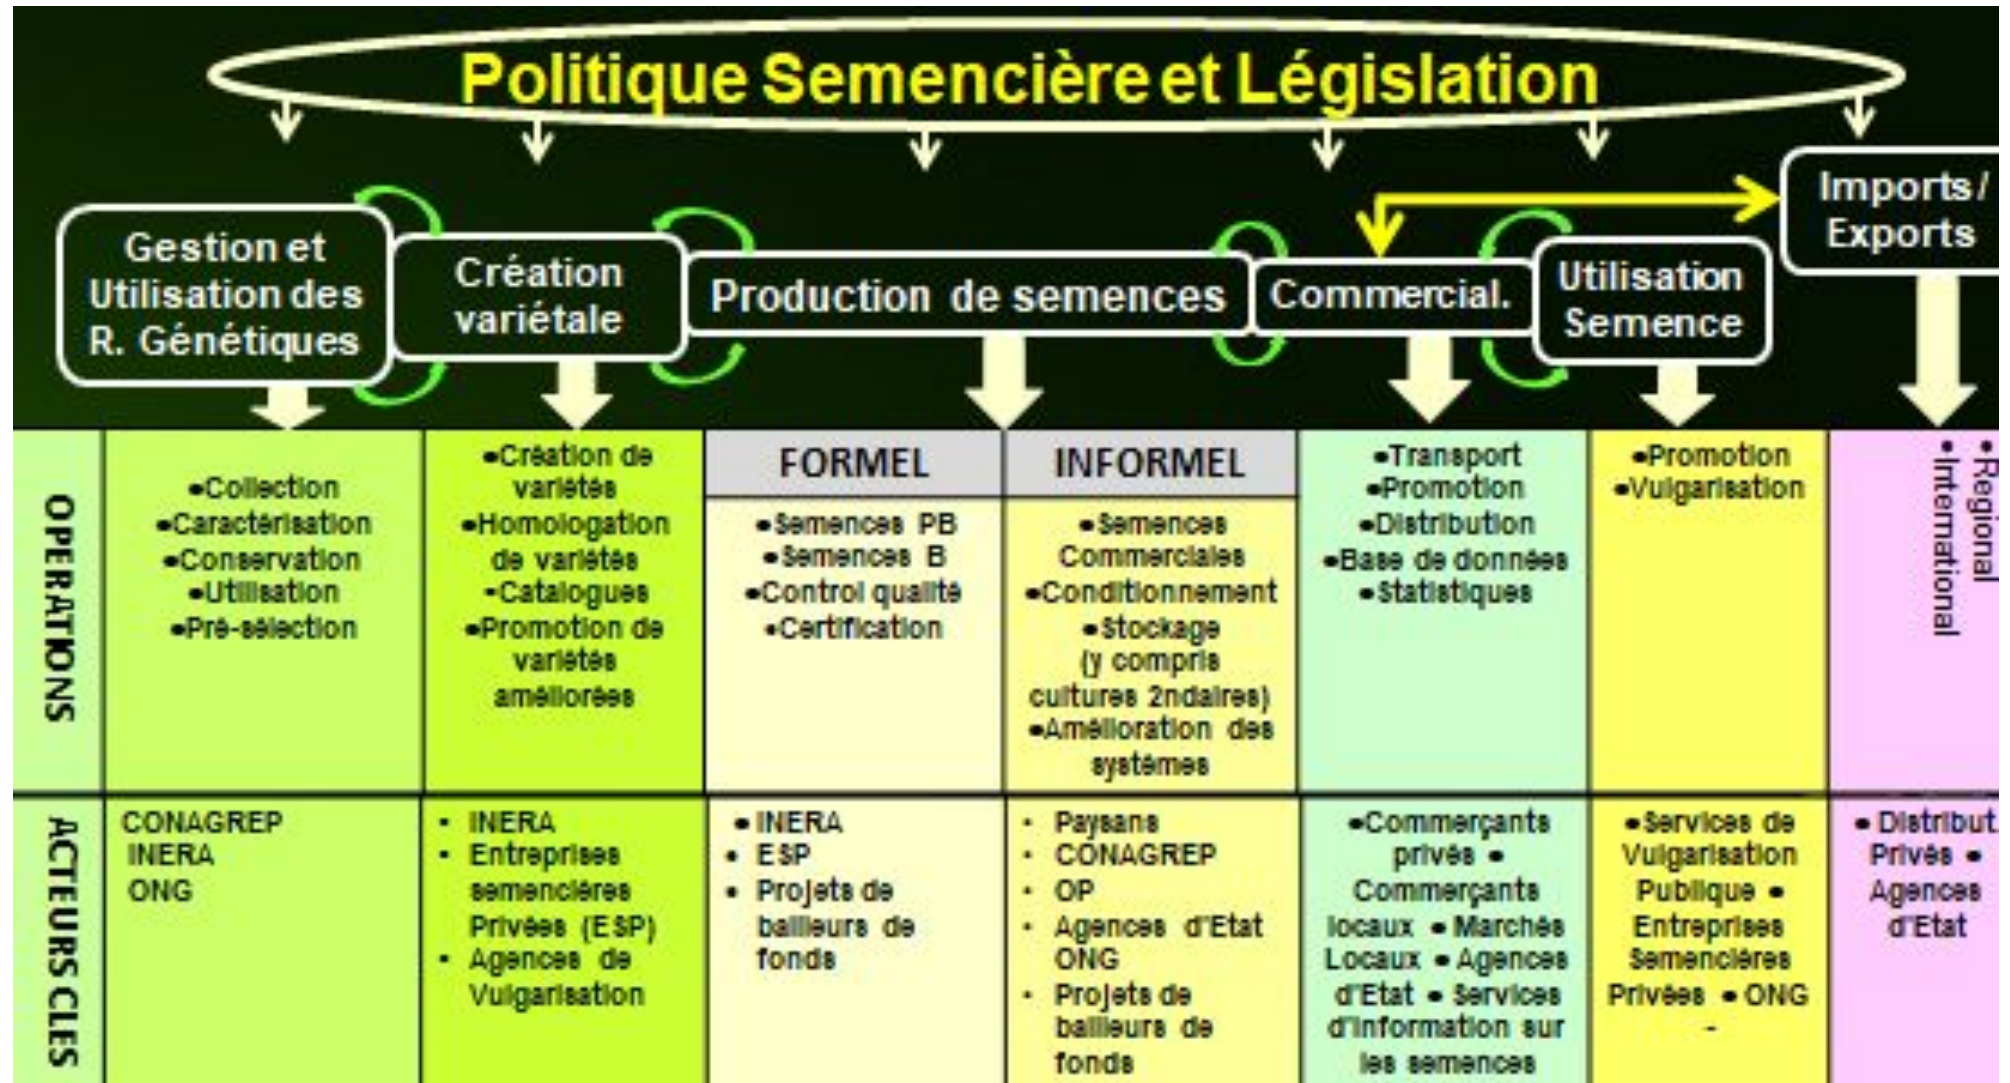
Politique Semencière et Législation

Gestion et Utilisation des R. Génétiques

Création variétale

Production de semences

Commercial.

Utilisation Semence

Imports / Exports

| | | | FORMEL | INFORMEL | | | |
|---|---|---|---|---|---|---|---|
| OPERATIONS | •Collection •Caractérisation •Conservation •Utilisation •Pré-sélection | •Création de variétés •Homologation de variétés •Catalogues •Promotion de variétés améliorées | •Semences PB •Semences B •Control qualité •Certification | •Semences Commerciales •Conditionnement •Stockage (y compris cultures 2ndaires) •Amélioration des systèmes | •Transport •Promotion •Distribution •Base de données •Statistiques | •Promotion •Vulgarisation | •Regional •International |
| ACTEURS CLES | CONAGREP INERA ONG | • INERA • Entreprises semencières Privées (ESP) • Agences de Vulgarisation | • INERA • ESP • Projets de bailleurs de fonds | • Paysans • CONAGREP • OP • Agences d'Etat ONG • Projets de bailleurs de fonds | •Commerçants privés • Commerçants locaux • Marchés Locaux • Agences d'Etat • Services d'information sur les semences | •Services de Vulgarisation Publique • Entreprises Semencières Privées • ONG - | • Distribut. Privés • Agences d'Etat |